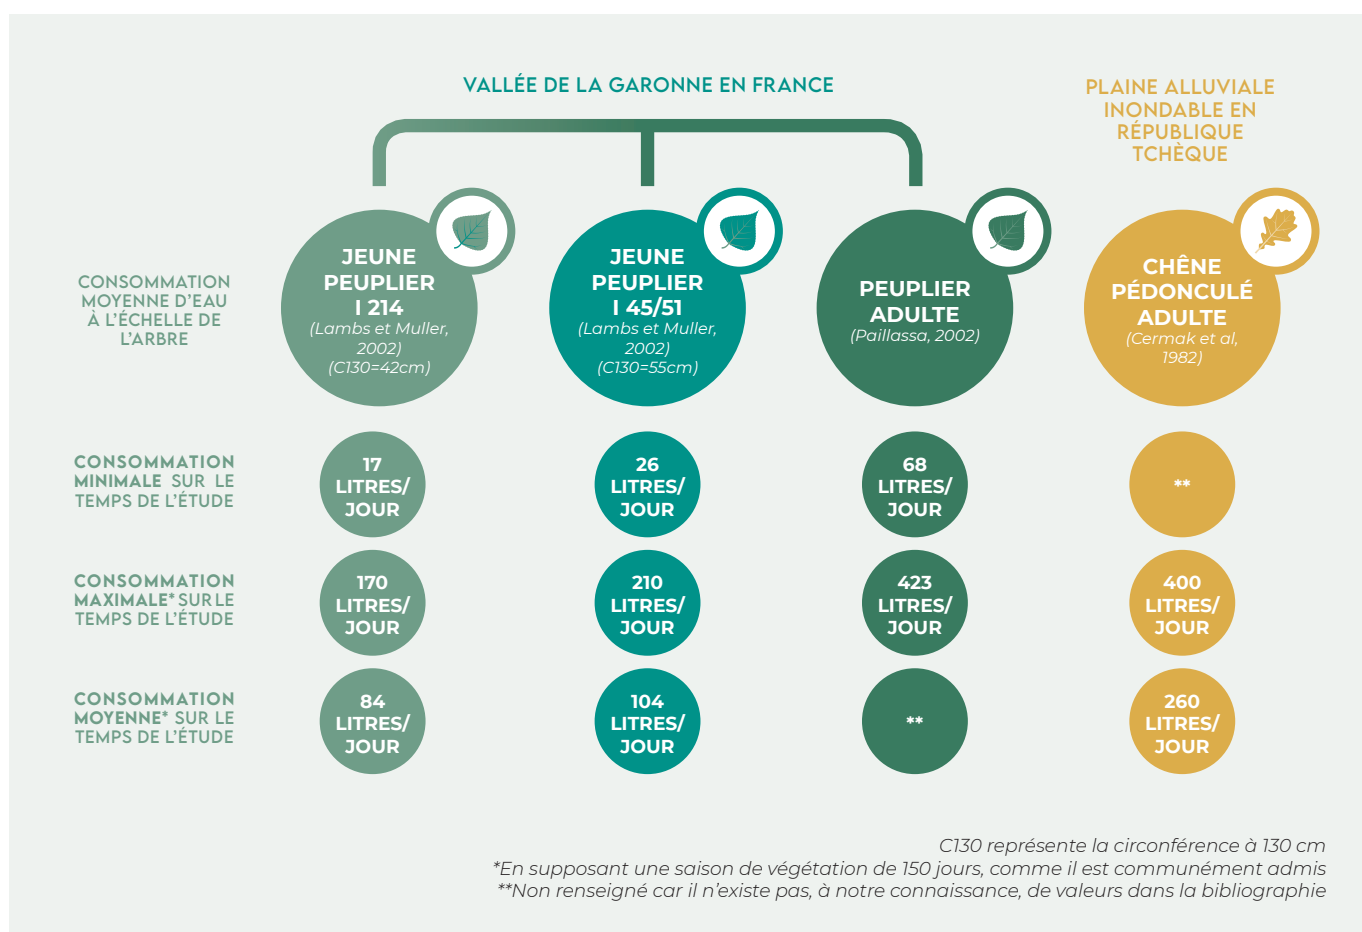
VALLÉE DE LA GARONNE EN FRANCE

PLAINE ALLUVIALE INONDABLE EN RÉPUBLIQUE TCHÈQUE

CONSOMMATION MOYENNE D'EAU À L'ÉCHELLE DE L'ARBRE

| CONSOMMATION MOYENNE D'EAU À L'ÉCHELLE DE L'ARBRE | JEUNE PEUPLIER I 214 (Lambs et Muller, 2002) (C130=42cm) | JEUNE PEUPLIER I 45/51 (Lambs et Muller, 2002) (C130=55cm) | PEUPLIER ADULTE (Paillassa, 2002) | CHÊNE PÉDONCULÉ ADULTE (Cermak et al, 1982) |
|---|---|---|---|---|
| CONSOMMATION MINIMALE SUR LE TEMPS DE L'ÉTUDE | 17 LITRES/ JOUR | 26 LITRES/ JOUR | 68 LITRES/ JOUR | ** |
| CONSOMMATION MAXIMALE* SUR LE TEMPS DE L'ÉTUDE | 170 LITRES/ JOUR | 210 LITRES/ JOUR | 423 LITRES/ JOUR | 400 LITRES/ JOUR |
| CONSOMMATION MOYENNE* SUR LE TEMPS DE L'ÉTUDE | 84 LITRES/ JOUR | 104 LITRES/ JOUR | ** | 260 LITRES/ JOUR |

C130 représente la circonférence à 130 cm
*En supposant une saison de végétation de 150 jours, comme il est communément admis
**Non renseigné car il n'existe pas, à notre connaissance, de valeurs dans la bibliographie